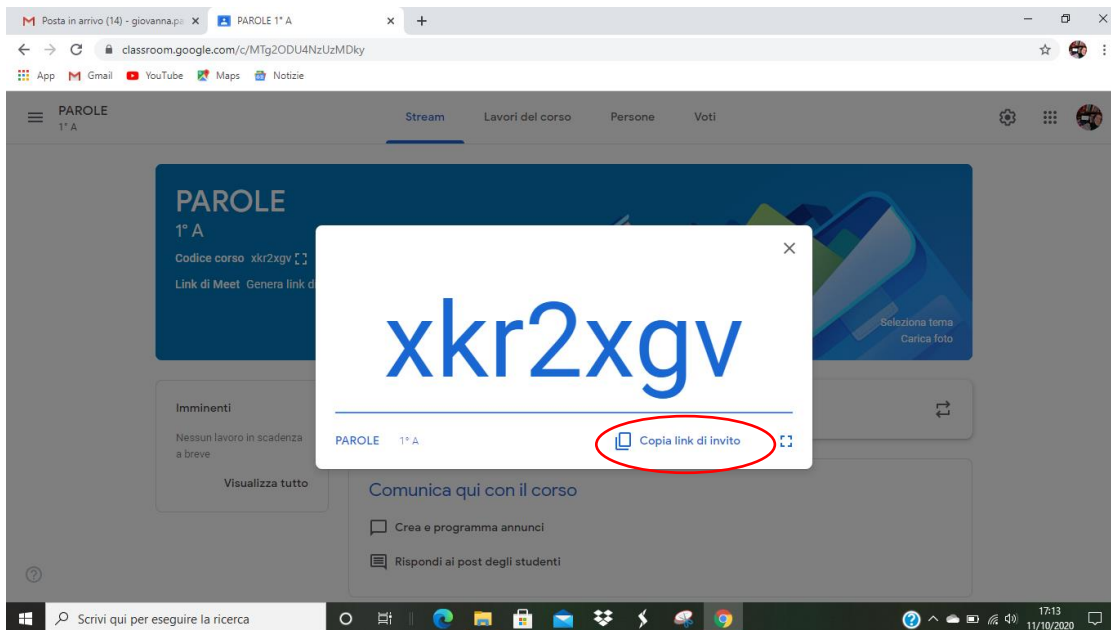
Posta in arrivo (14) - giovanna.pa ×
PAROLE 1° A ×
+
classroom.google.com/c/MTg2ODU4NzUzMDky
App Gmail YouTube Maps Notizie

PAROLE
1° A
Stream
Lavori del corso
Persone
Voti

PAROLE
1° A
Codice corso xkr2xgv
Link di Meet Genera link d
Seleziona tema
Carica foto

Imminenti
Nessun lavoro in scadenza a breve
Visualizza tutto

xkr2xgv
PAROLE 1° A
Copia link di invito

Comunica qui con il corso
Crea e programma annunci
Rispondi ai post degli studenti

Scrivi qui per eseguire la ricerca
17:13
11/10/2020